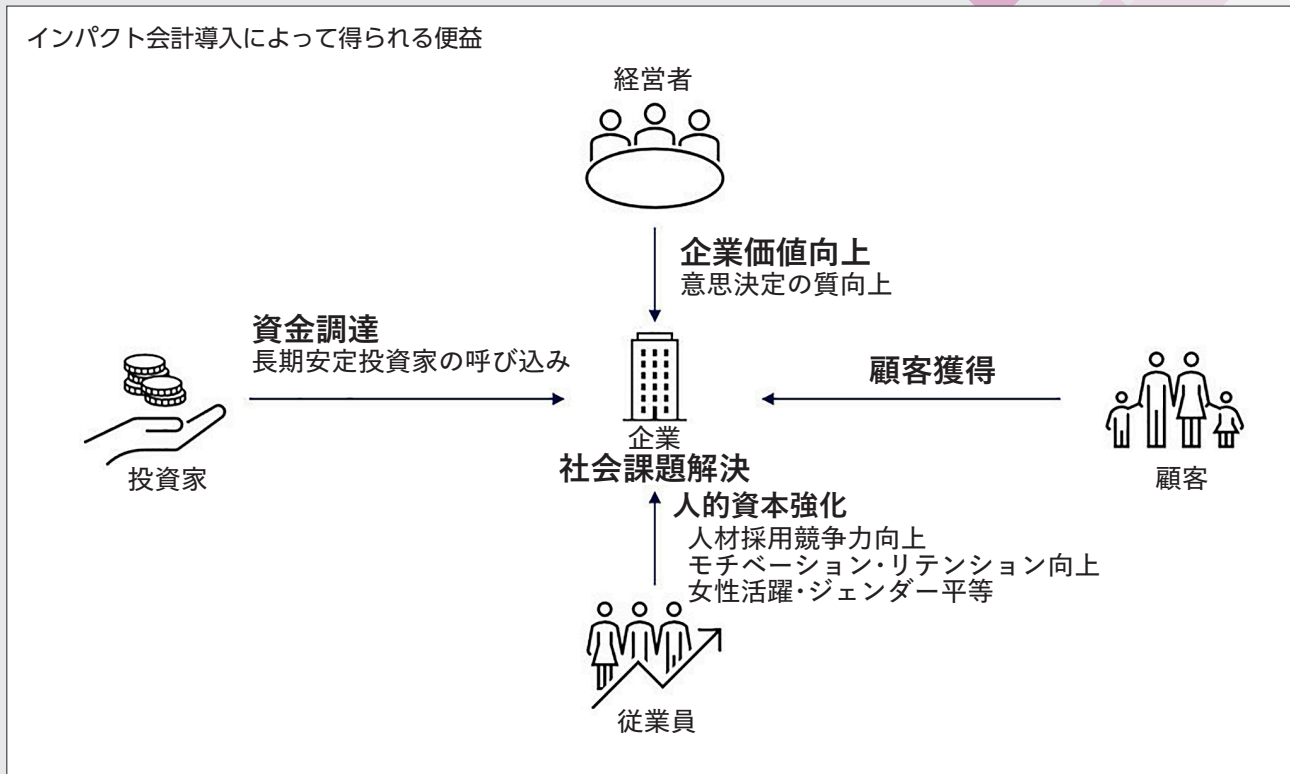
インパクト会計導入によって得られる便益

経営者

企業価値向上
意思決定の質向上

資金調達
長期安定投資家の呼び込み

顧客獲得

投資家

企業
社会課題解決

顧客

人的資本強化
人材採用競争力向上
モチベーション・リテンション向上
女性活躍・ジェンダー平等

従業員